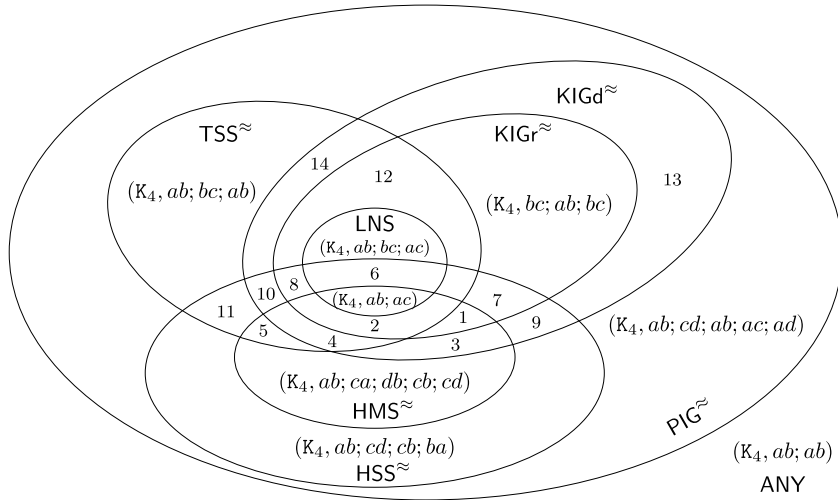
KIGd$^{\approx}$

TSS$^{\approx}$

KIGr$^{\approx}$

14

12

13

$(\mathtt{K}_4, ab; bc; ab)$

$(\mathtt{K}_4, bc; ab; bc)$

LNS

$(\mathtt{K}_4, ab; bc; ac)$

6

10

8

$(\mathtt{K}_4, ab; ac)$

11

7

5

2

1

9

$(\mathtt{K}_4, ab; cd; ab; ac; ad)$

4

3

$(\mathtt{K}_4, ab; ca; db; cb; cd)$

HMS$^{\approx}$

PIG$^{\approx}$

$(\mathtt{K}_4, ab; cd; cb; ba)$

$(\mathtt{K}_4, ab; ab)$

HSS$^{\approx}$

ANY